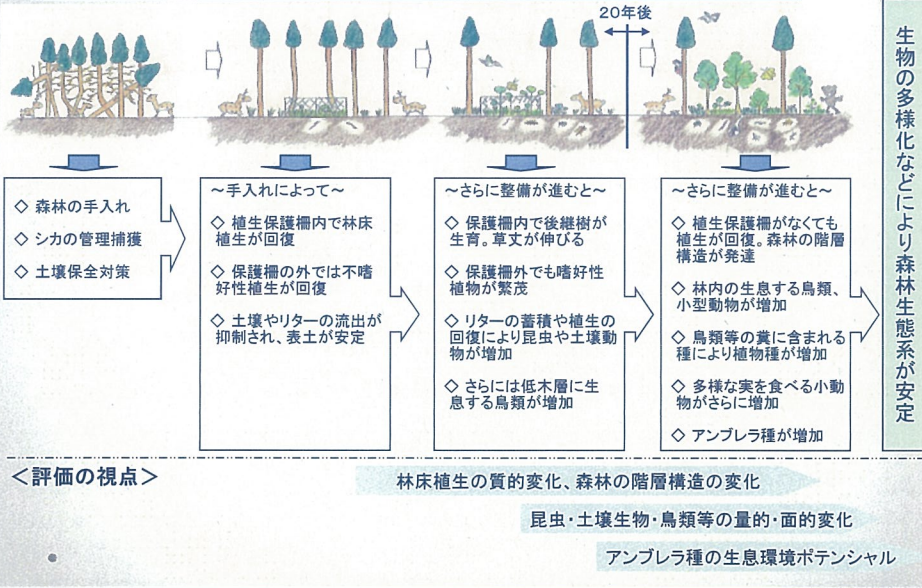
20年後

◇ 森林の手入れ
◇ シカの管理捕獲
◇ 土壌保全対策

～手入れによって～
◇ 植生保護柵内で林床植生が回復
◇ 保護柵の外では不嗜好性植生が回復
◇ 土壌やリターの流出が抑制され、表土が安定

～さらに整備が進むと～
◇ 保護柵内で後継樹が生育。草丈が伸びる
◇ 保護柵外でも嗜好性植物が繁茂
◇ リターの蓄積や植生の回復により昆虫や土壌動物が増加
◇ さらには低木層に生息する鳥類が増加

～さらに整備が進むと～
◇ 植生保護柵がなくても植生が回復。森林の階層構造が発達
◇ 林内の生息する鳥類、小型動物が増加
◇ 鳥類等の糞に含まれる種により植物種が増加
◇ 多様な実を食べる小動物がさらに増加
◇ アンブレラ種が増加

生物の多様化などにより森林生態系が安定

＜評価の視点＞
林床植生の質的変化、森林の階層構造の変化
昆虫・土壌生物・鳥類等の量的・面的変化
アンブレラ種の生息環境ポテンシャル